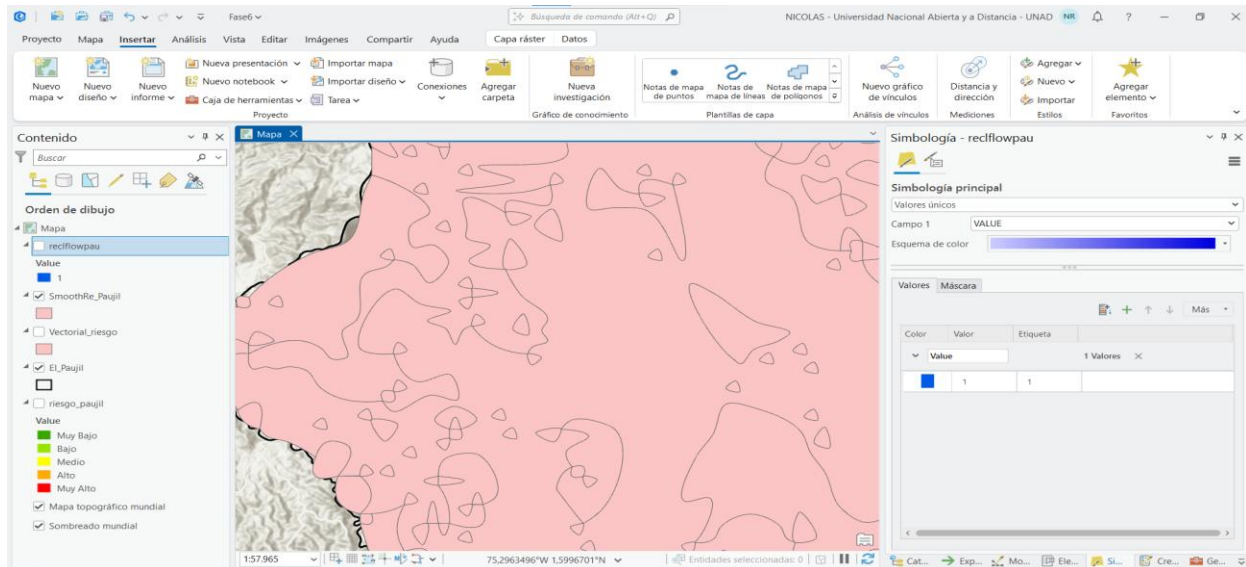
Fase6
Búsqueda de comando (Alt+Q)
NICOLAS - Universidad Nacional Abierta y a Distancia - UNAD NR

Proyecto Mapa Insertar Análisis Vista Editar Imágenes Compartir Ayuda Capa ráster Datos

Nuevo mapa
Nuevo diseño
Nuevo informe
Nueva presentación
Nuevo notebook
Caja de herramientas
Importar mapa
Importar diseño
Tarea
Conexiones
Agregar carpeta
Proyecto
Nueva investigación
Gráfico de conocimiento
Notas de mapa de puntos
Notas de mapa de líneas
Notas de mapa de polígonos
Plantillas de capa
Nuevo gráfico de vínculos
Análisis de vínculos
Distancia y dirección
Mediciones
Agregar
Nuevo
Importar
Estilos
Agregar elemento
Favoritos

Contenido
Buscar
Orden de dibujo
Mapa
reclflowpau
Value
1
SmoothRe_Paujil
Vectorial_riesgo
El_Paujil
riesgo_paujil
Value
Muy Bajo
Bajo
Medio
Alto
Muy Alto
Mapa topográfico mundial
Sombreado mundial

Mapa

1:57.965
75,2963496°W 1,5996701°N
Entidades seleccionadas: 0

Simbología - reclflowpau
Simbología principal
Valores únicos
Campo 1 VALUE
Esquema de color
Valores Máscara
Más
Color Valor Etiqueta
Value 1 Valores
1 1

Cat... Exp... Mo... Ele... Si... Cre... Ge...